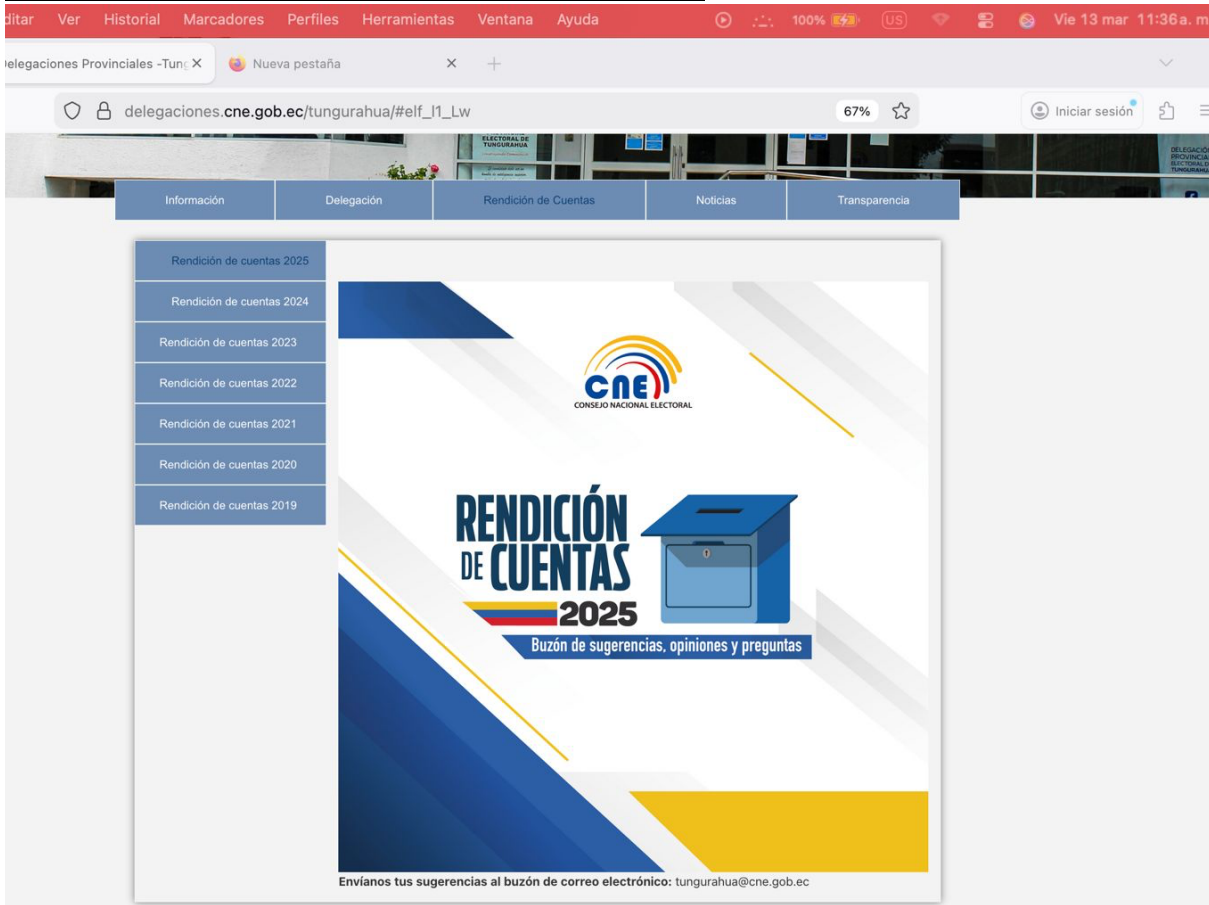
ditar Ver Historial Marcadores Perfiles Herramientas Ventana Ayuda

100% US Vie 13 mar 11:36 a. m

elegaciones Provinciales -Tung × Nueva pestaña × +

delegaciones.cne.gob.ec/tungurahua/#elf_l1_Lw 67% Iniciar sesión

ELECTORAL DE TUNGURAHUA

DELEGACIÓN PROVINCIAL ELECTORAL DE TUNGURAHUA

Información | Delegación | Rendición de Cuentas | Noticias | Transparencia

Rendición de cuentas 2025
Rendición de cuentas 2024
Rendición de cuentas 2023
Rendición de cuentas 2022
Rendición de cuentas 2021
Rendición de cuentas 2020
Rendición de cuentas 2019

CNE
CONSEJO NACIONAL ELECTORAL

RENDICIÓN DE CUENTAS 2025

Buzón de sugerencias, opiniones y preguntas

Envíanos tus sugerencias al buzón de correo electrónico: tungurahua@cne.gob.ec